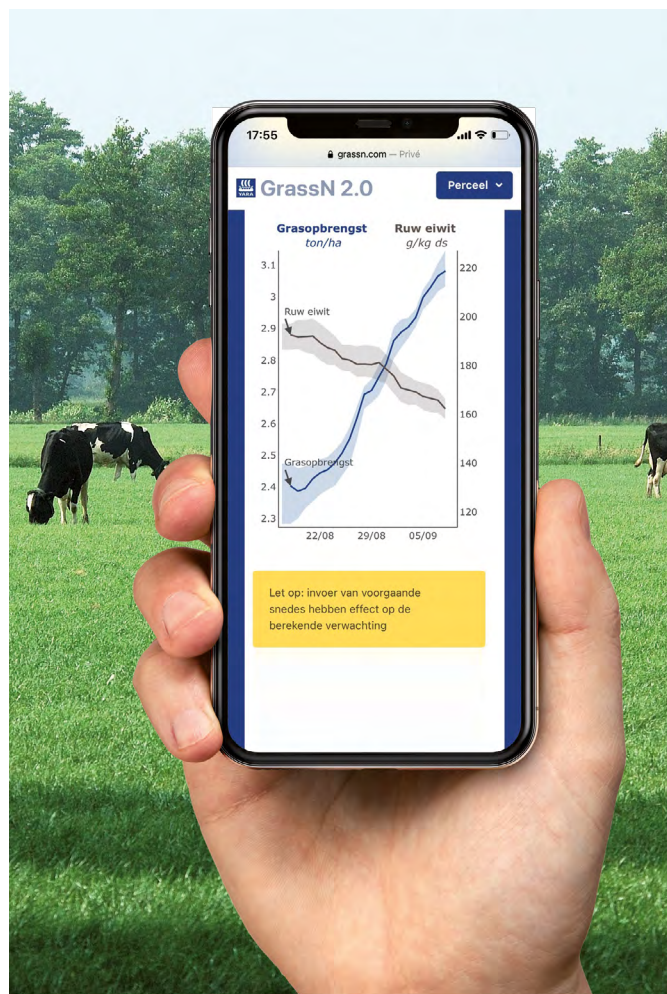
17:55

grassn.com — Privé

YARA GrassN 2.0

Perceel

Grasopbrengst
ton/ha

Ruw eiwit
g/kg ds

3.1
3
2.9
2.8
2.7
2.6
2.5
2.4
2.3

220
200
180
160
140
120

Ruw eiwit

Grasopbrengst

22/08
29/08
05/09

Let op: invoer van voorgaande snedes hebben effect op de berekende verwachting